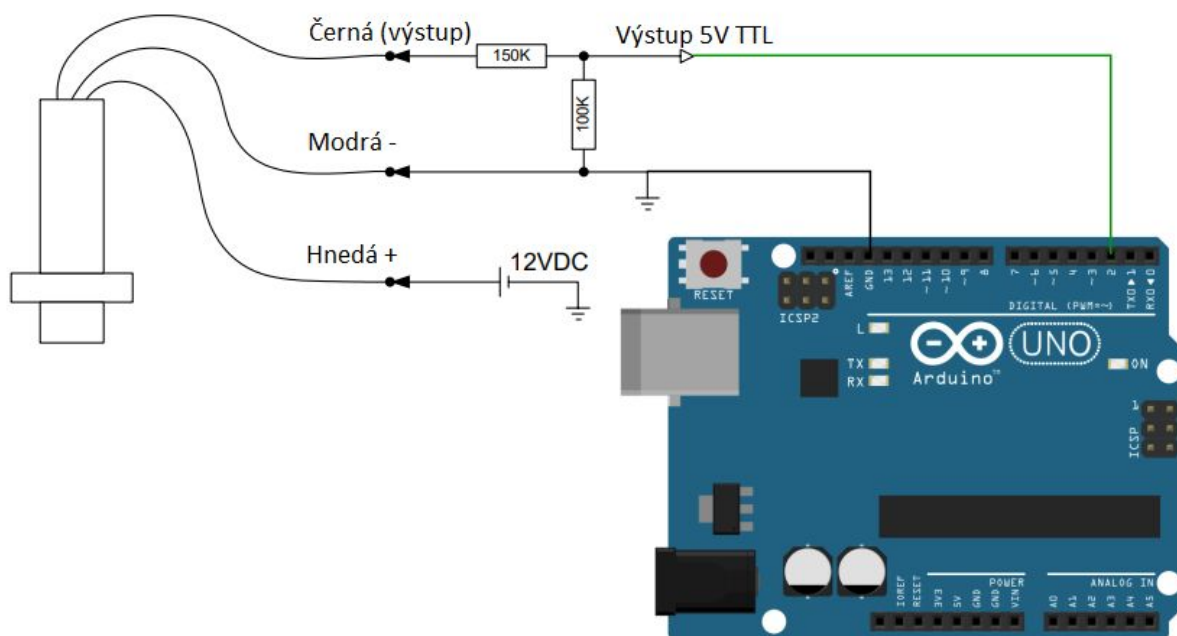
Černá (výstup)
150K
Výstup 5V TTL
100K
Modrá -
Hnedá +
12VDC
RESET
ICSP2
AREF GND 13 12 ~11 ~10 ~9 8
7 ~6 ~5 4 ~3 2 TX▶1 RX◀0
DIGITAL (PWM=~)
L
TX
RX
UNO
Arduino™
ON
ICSP
1
IOREF RESET 3V3 5V GND GND VIN
POWER
A0 A1 A2 A3 A4 A5
ANALOG IN